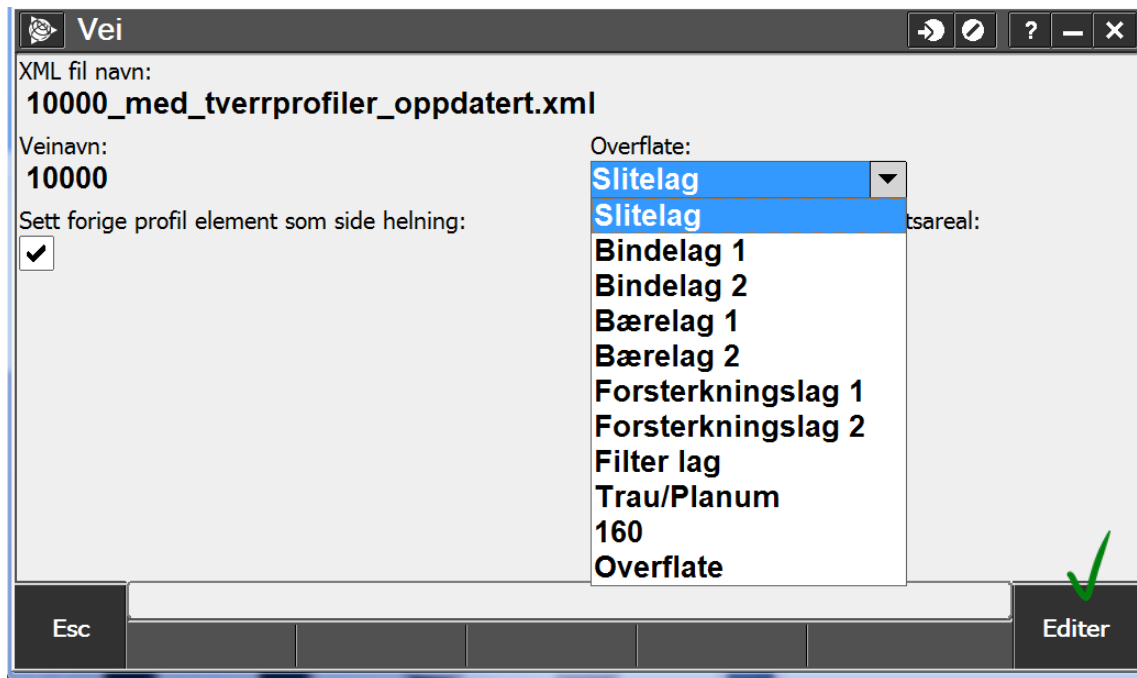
Vei

?

XML fil navn:
10000_med_tverrprofiler_oppdatert.xml

Veinavn:
10000

Overflate:
Slitelag

Sett forige profil element som side helning:

tsareal:

Slitelag
Bindelag 1
Bindelag 2
Bærelag 1
Bærelag 2
Forsterkningslag 1
Forsterkningslag 2
Filter lag
Trau/Planum
160
Overflate

Esc

Editer